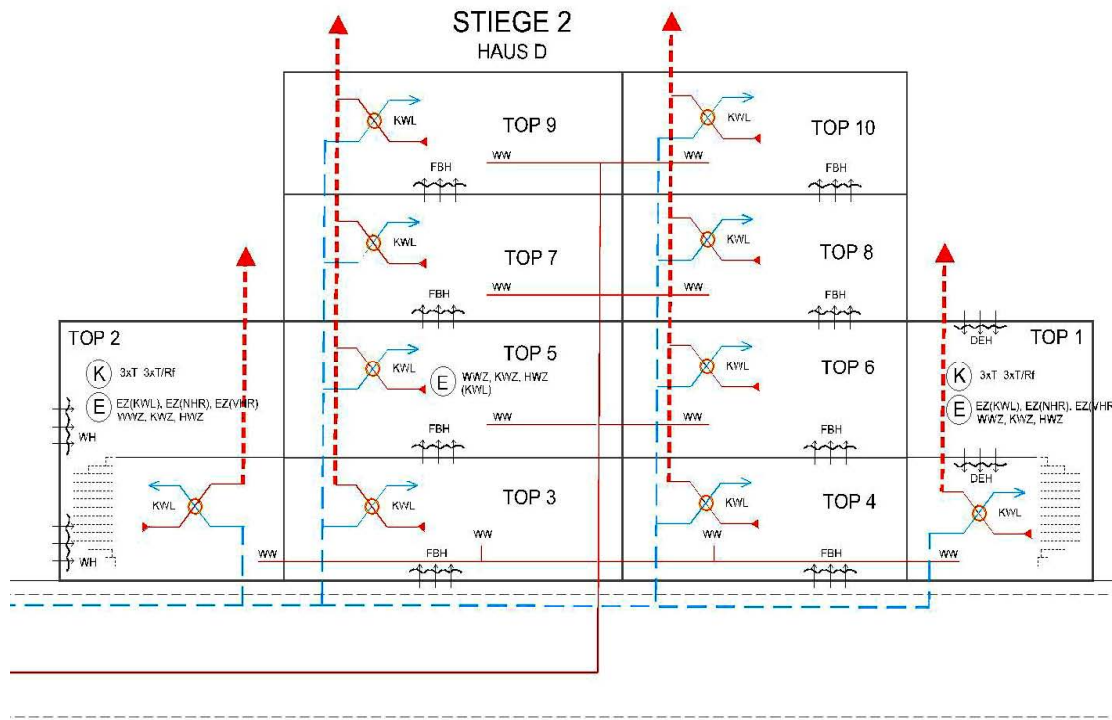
STIEGE 2
HAUS D

KWL
TOP 9
WW
FBH

KWL
TOP 10
WW
FBH

KWL
TOP 7
WW
FBH

KWL
TOP 8
WW
FBH

TOP 2
K 3xT 3xT/Rf
E EZ(KWL), EZ(NHR), EZ(VHR) WWZ, KWZ, HWZ
WH
KWL
WH
WW

KWL
TOP 5
E WWZ, KWZ, HWZ (KWL)
WW
FBH

KWL
TOP 6
WW
FBH

DEH
TOP 1
K 3xT 3xT/Rf
E EZ(KWL), EZ(NHR), EZ(VHR WWZ, KWZ, HWZ
DEH
KWL
WW

KWL
TOP 3
WW
FBH

KWL
TOP 4
WW
FBH